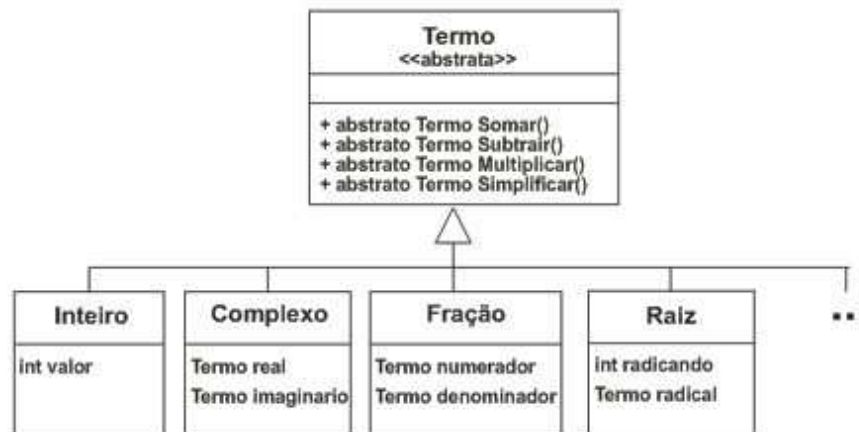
Termo
<<abstrata>>

+ abstrato Termo Somar()
+ abstrato Termo Subtrair()
+ abstrato Termo Multiplicar()
+ abstrato Termo Simplificar()

Inteiro
int valor

Complexo
Termo real
Termo imaginario

Fração
Termo numerador
Termo denominador

Raiz
int radicando
Termo radical

..